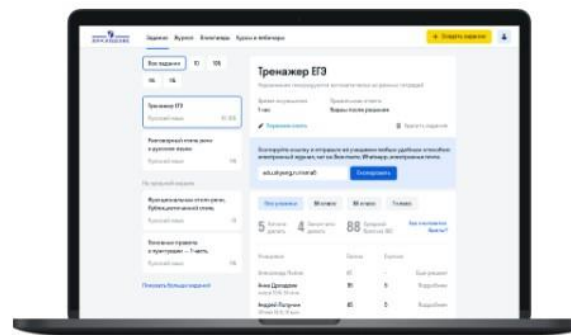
Задания Журнал Олимпиады Курсы и вебинары

+ Создать задание

Все задания 10 10Б

Тренажер ЕГЭ

Тренажер ЕГЭ

Функциональные стили речи в русском языке

По предыдущей неделе

Функциональные стили речи. Публицистический стиль

Вводные правила в пунктуации — 1 часть

Показать больше заданий

Тренажер ЕГЭ

Время на решение
1 час

Правильные ответы
Видны после решения

Удалить задание

edu.skysmart.ru/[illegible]

Скопировать

Все ученики

5 4 88

Александр Лобов

Анна Давыдова

Андрей Логунов